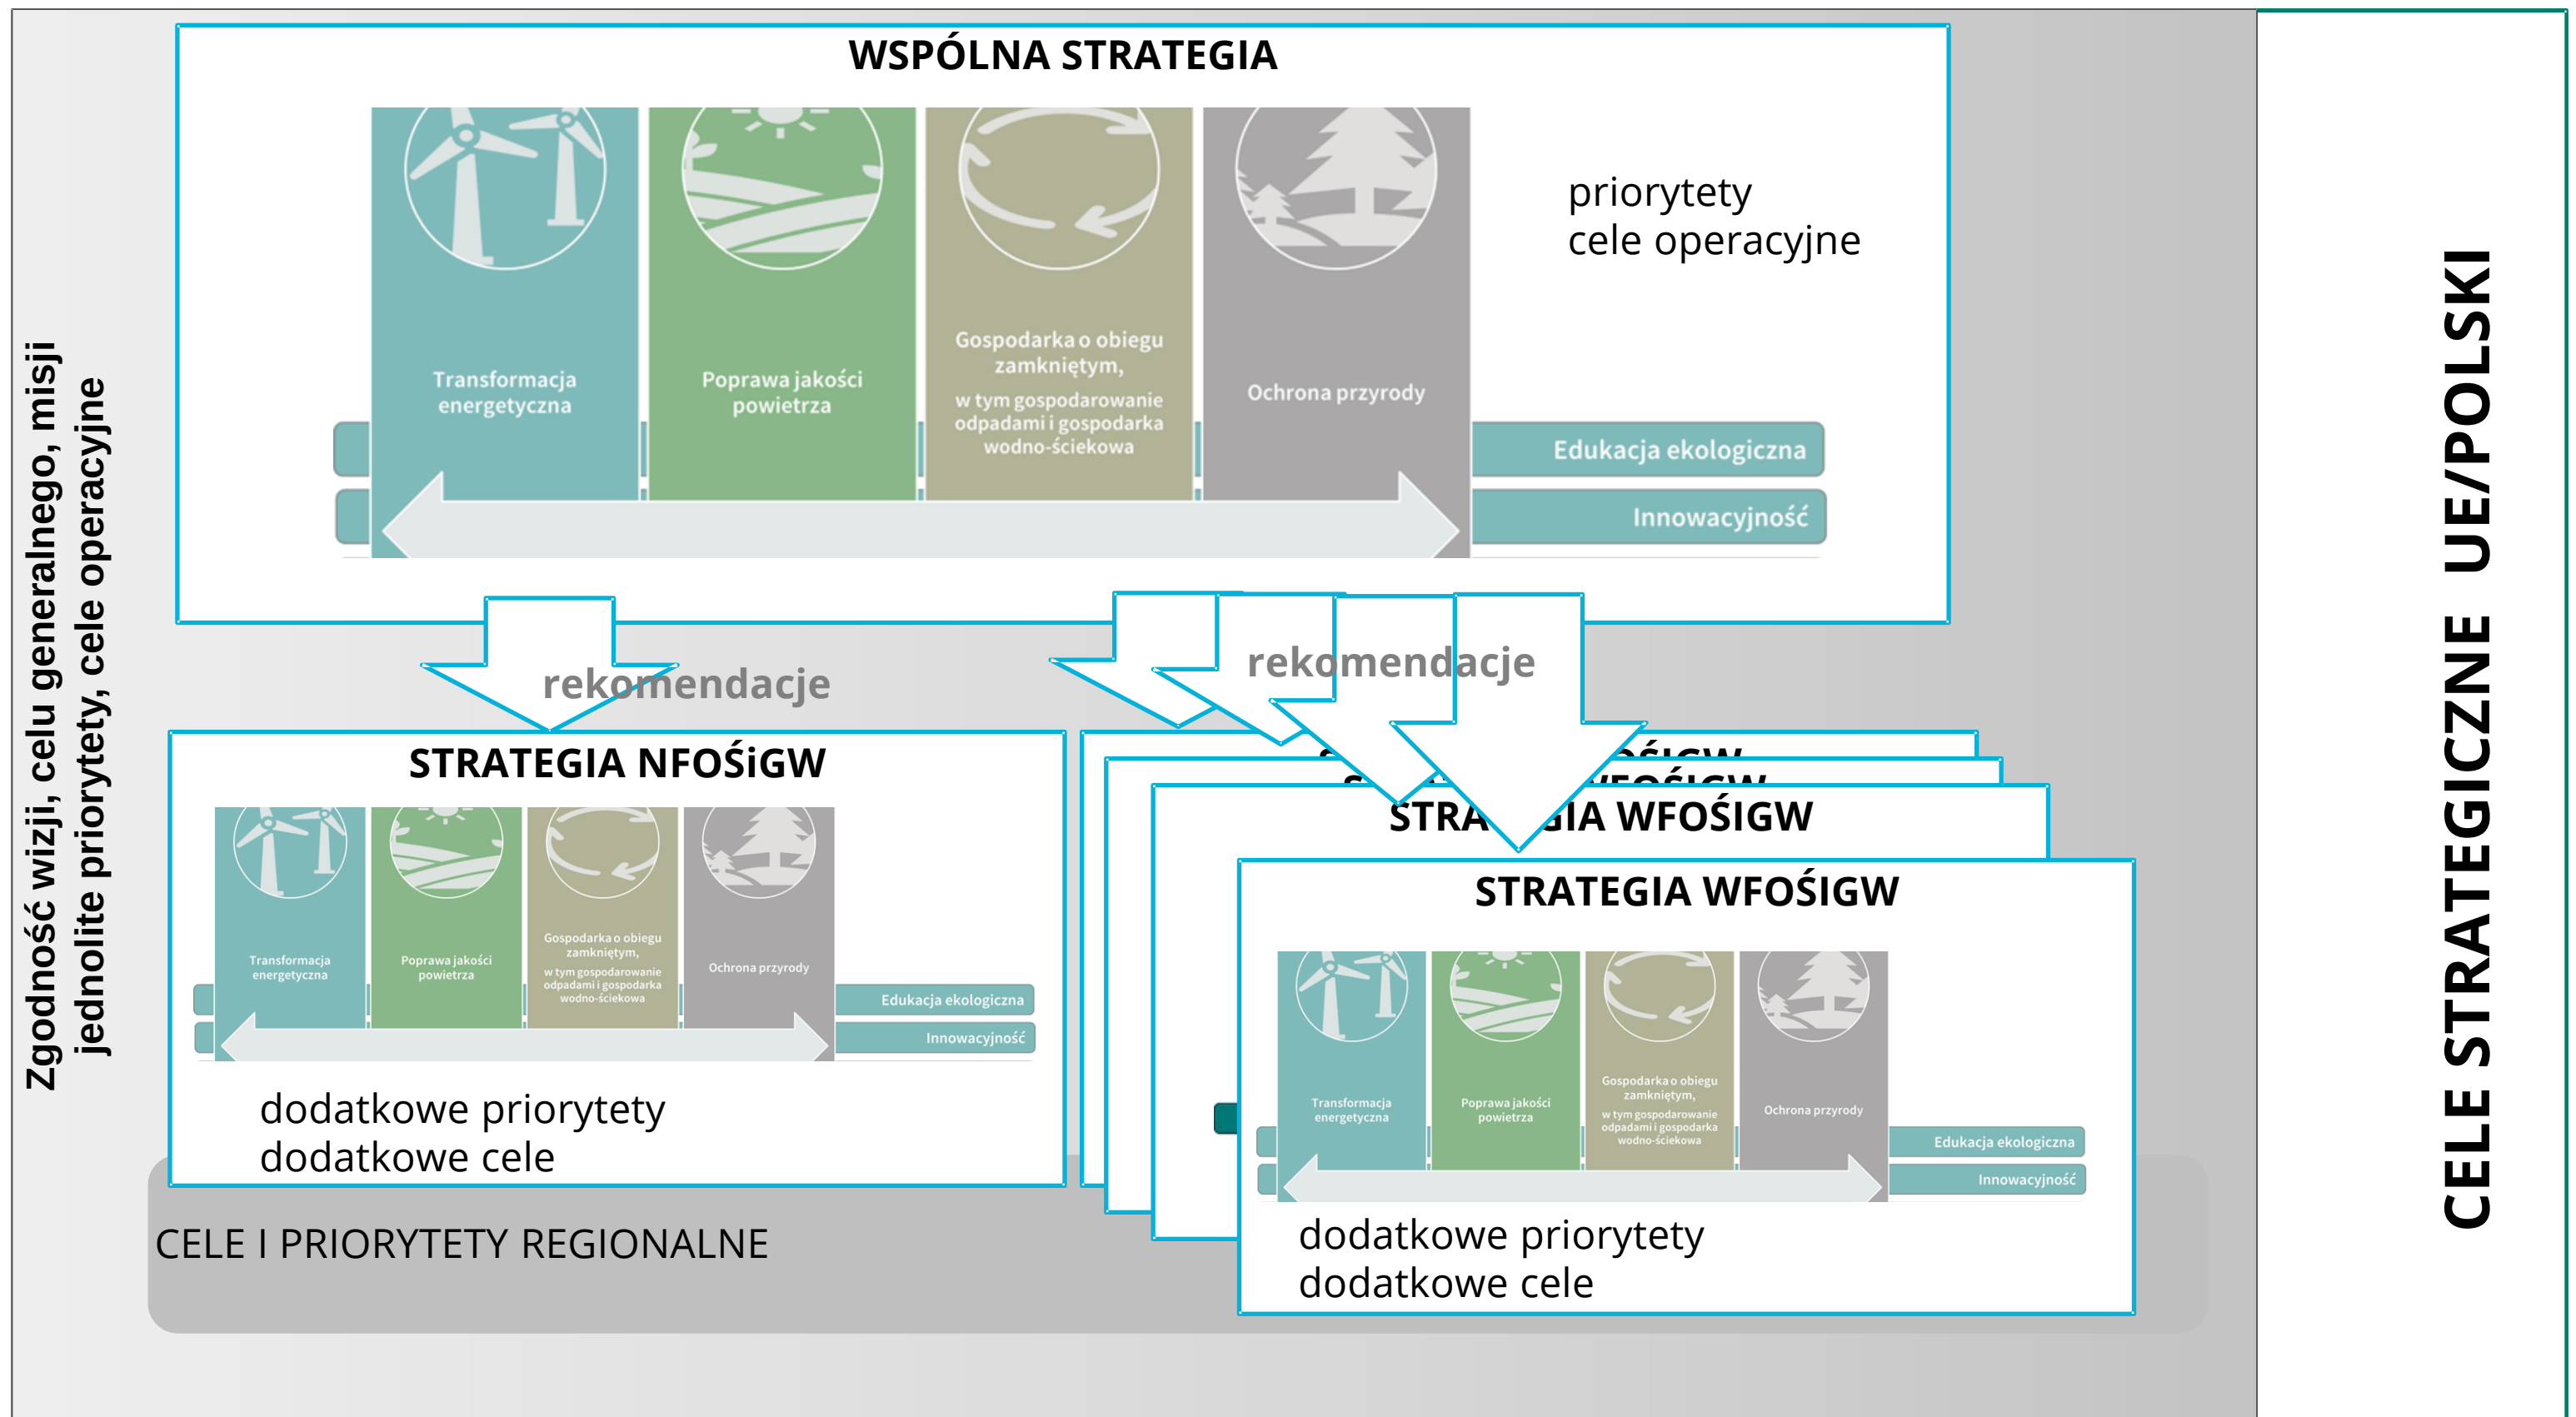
Zgodność wizji, celu generalnego, misji
jednolite priorytety, cele operacyjne

WSPÓLNA STRATEGIA

Transformacja energetyczna

Poprawa jakości powietrza

Gospodarka o obiegu zamkniętym, w tym gospodarowanie odpadami i gospodarka wodno-ściekowa

Ochrona przyrody

Edukacja ekologiczna

Innowacyjność

priorytety
cele operacyjne

rekomendacje

rekomendacje

STRATEGIA NFOŚiGW

Transformacja energetyczna

Poprawa jakości powietrza

Gospodarka o obiegu zamkniętym, w tym gospodarowanie odpadami i gospodarka wodno-ściekowa

Ochrona przyrody

Edukacja ekologiczna

Innowacyjność

dodatkowe priorytety
dodatkowe cele

STRA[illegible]GIA WFOŚiGW

STRATEGIA WFOŚiGW

Transformacja energetyczna

Poprawa jakości powietrza

Gospodarka o obiegu zamkniętym, w tym gospodarowanie odpadami i gospodarka wodno-ściekowa

Ochrona przyrody

Edukacja ekologiczna

Innowacyjność

dodatkowe priorytety
dodatkowe cele

CELE I PRIORYTETY REGIONALNE

CELE STRATEGICZNE UE/POLSKI